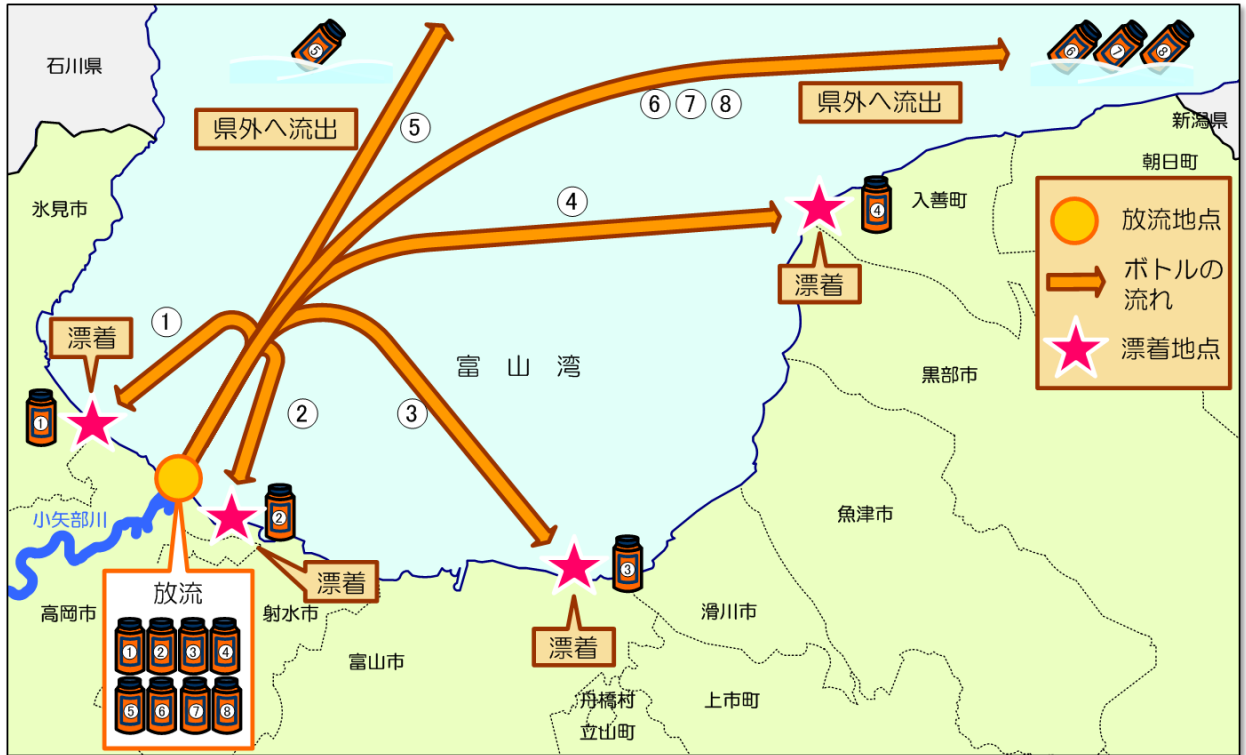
石川県

⑤

県外へ流出

⑤

⑥⑦⑧

県外へ流出

⑥ ⑦ ⑧

新潟県

朝日町

氷見市

④

④

入善町

放流地点

ボトルの流れ

漂着地点

漂着

①

漂着

富 山 湾

黒部市

①

②

③

小矢部川

②

魚津市

漂着

③

放流

① ② ③ ④
⑤ ⑥ ⑦ ⑧

高岡市

射水市

滑川市

漂着

富山市

舟橋村

上市町

立山町